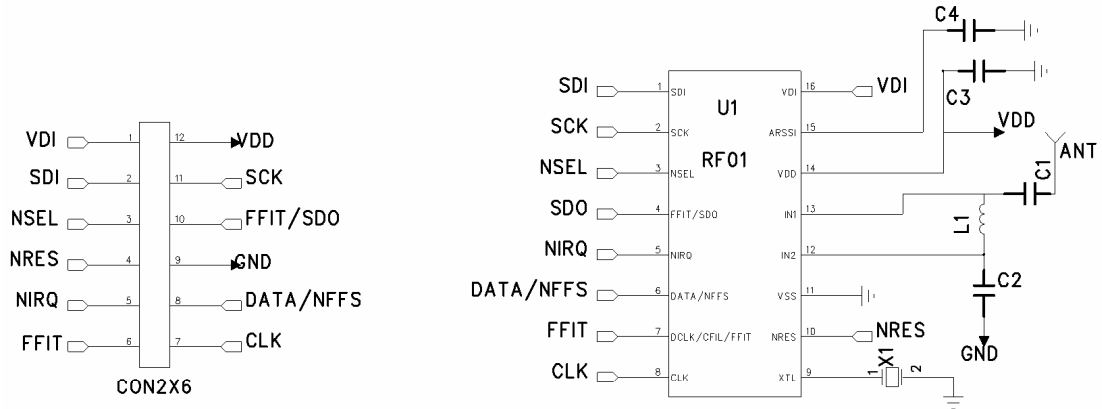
VDI 1 12 VDD
SDI 2 11 SCK
NSEL 3 10 FFIT/SDO
NRES 4 9 GND
NIRQ 5 8 DATA/NFFS
FFIT 6 7 CLK
CON2X6

C4
C3
SDI 1 SDI
SCK 2 SCK
NSEL 3 NSEL
SDO 4 FFIT/SDO
NIRQ 5 NIRQ
DATA/NFFS 6 DATA/NFFS
FFIT 7 DCLK/CFIL/FFIT
CLK 8 CLK
U1
RF01
VDI 16 VDI
ARSSI 15
VDD 14 VDD
IN1 13
IN2 12
VSS 11
NRES 10 NRES
XTL 9
ANT
C1
L1
C2
GND
X1
1 2